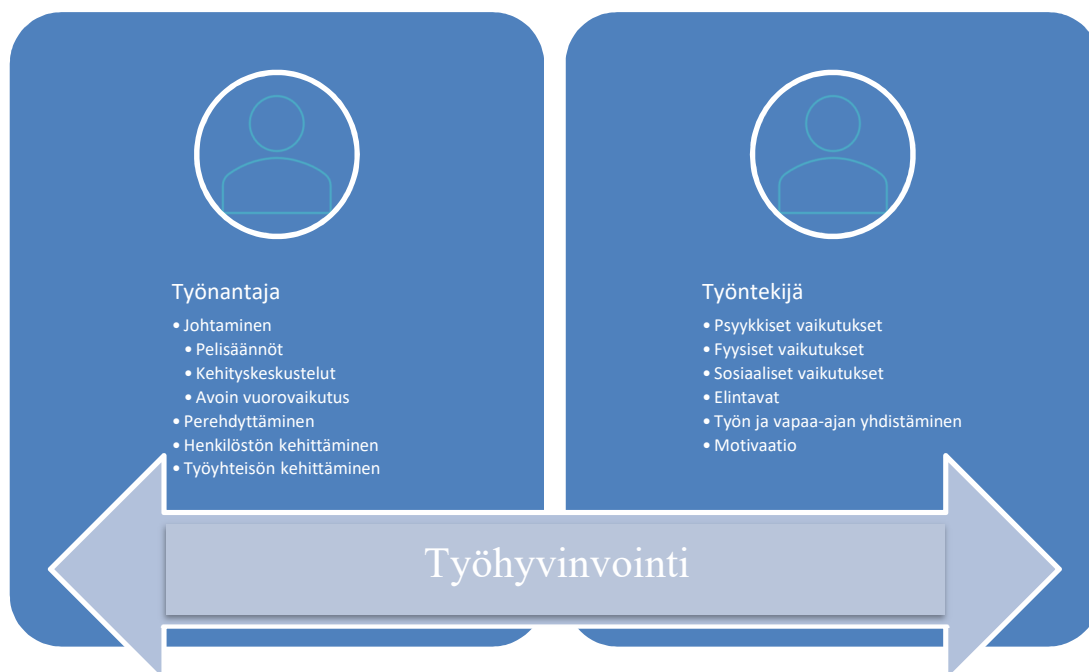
Työnantaja
• Johtaminen
• Pelisäännöt
• Kehityskeskustelut
• Avoin vuorovaikutus
• Perehdyttäminen
• Henkilöstön kehittäminen
• Työyhteisön kehittäminen

Työntekijä
• Psyykkiset vaikutukset
• Fyysiset vaikutukset
• Sosiaaliset vaikutukset
• Elintavat
• Työn ja vapaa-ajan yhdistäminen
• Motivaatio

Työhyvinvointi